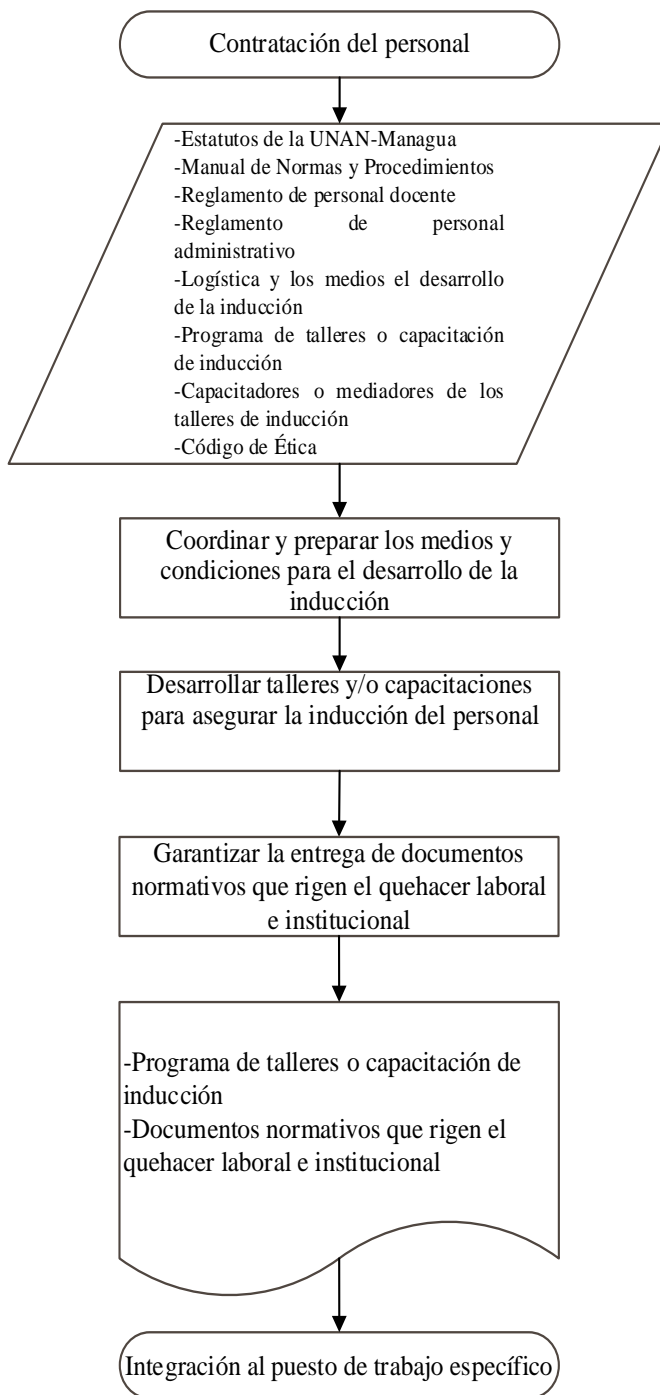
Contratación del personal

-Estatutos de la UNAN-Managua
-Manual de Normas y Procedimientos
-Reglamento de personal docente
-Reglamento de personal administrativo
-Logística y los medios el desarrollo de la inducción
-Programa de talleres o capacitación de inducción
-Capacitadores o mediadores de los talleres de inducción
-Código de Ética

Coordinar y preparar los medios y condiciones para el desarrollo de la inducción

Desarrollar talleres y/o capacitaciones para asegurar la inducción del personal

Garantizar la entrega de documentos normativos que rigen el quehacer laboral e institucional

-Programa de talleres o capacitación de inducción
-Documentos normativos que rigen el quehacer laboral e institucional

Integración al puesto de trabajo específico